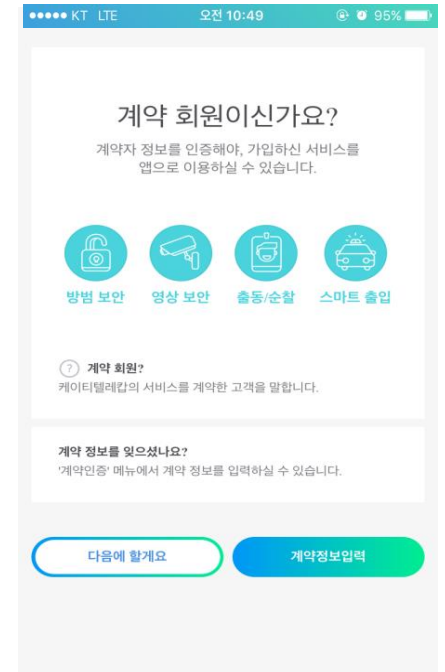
●●●●● KT LTE 오전 10:49 95%

계약 회원이신가요?

계약자 정보를 인증해야, 가입하신 서비스를 앱으로 이용하실 수 있습니다.

방범 보안 영상 보안 출동/순찰 스마트 출입

? 계약 회원?
케이티텔레캅의 서비스를 계약한 고객을 말합니다.

계약 정보를 잊으셨나요?
'계약인증' 메뉴에서 계약 정보를 입력하실 수 있습니다.

다음에 할게요 계약정보입력